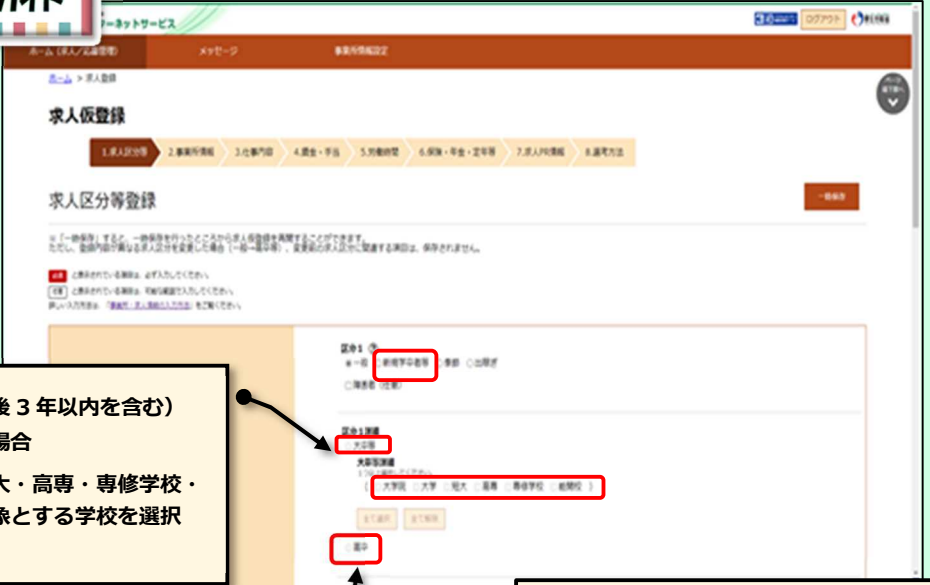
ーネットサービス

ログアウト

ホーム（求人/応募管理）　メッセージ　事業所情報設定

ホーム > 求人登録

求人仮登録

1.求人区分等　2.事業所情報　3.仕事内容　4.賃金・手当　5.労働時間　6.保険・年金・定年等　7.求人内情報　8.選考方法

求人区分等登録

一時保存

※「一時保存」すると、一時保存を行ったところから求人仮登録を再開することができます。
ただし、登録内容が異なる求人区分を変更した場合（「一般→職卒等」）、変更前の求人区分に関連する項目は、保存されません。

必須 と表示されている項目は、必ず入力してください。
任意 と表示されている項目は、可能な範囲で入力してください。
詳しい入力方法は、「事業所・求人情報の入力方法」をご覧ください。

区分1
一般　新規学卒者等　季節　出稼ぎ
障害者（任意）

区分1詳細
大卒等
大卒等詳細
大学院　大学　短大　高専　専修学校　能開校

全て選択　全て解除

高卒

後３年以内を含む）
場合
大・高専・専修学校・
象とする学校を選択